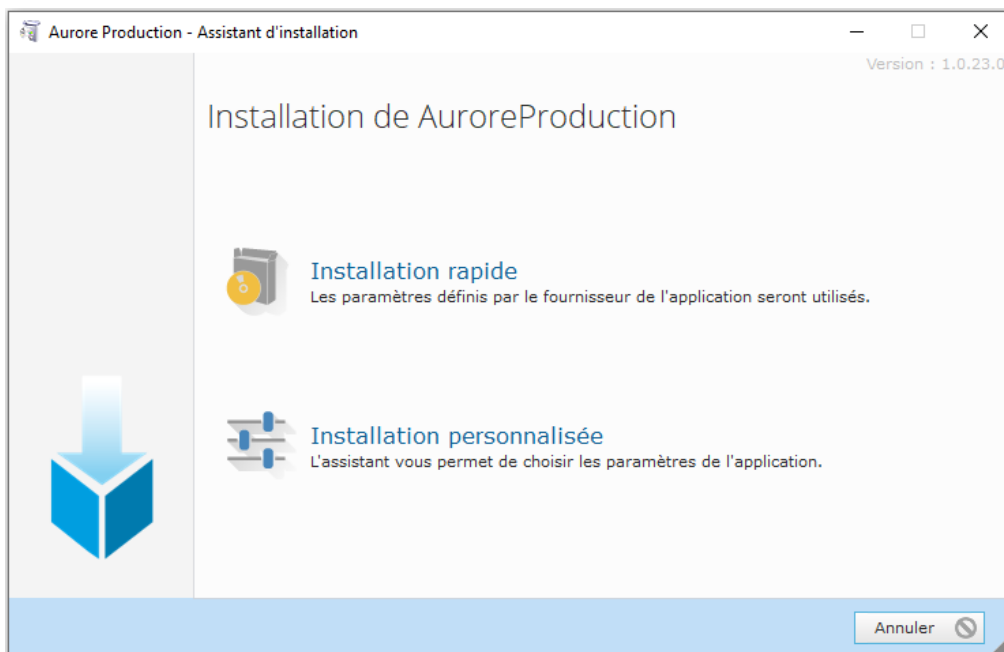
Aurore Production - Assistant d'installation

Version : 1.0.23.0

Installation de AuroreProduction

Installation rapide
Les paramètres définis par le fournisseur de l'application seront utilisés.

Installation personnalisée
L'assistant vous permet de choisir les paramètres de l'application.

Annuler